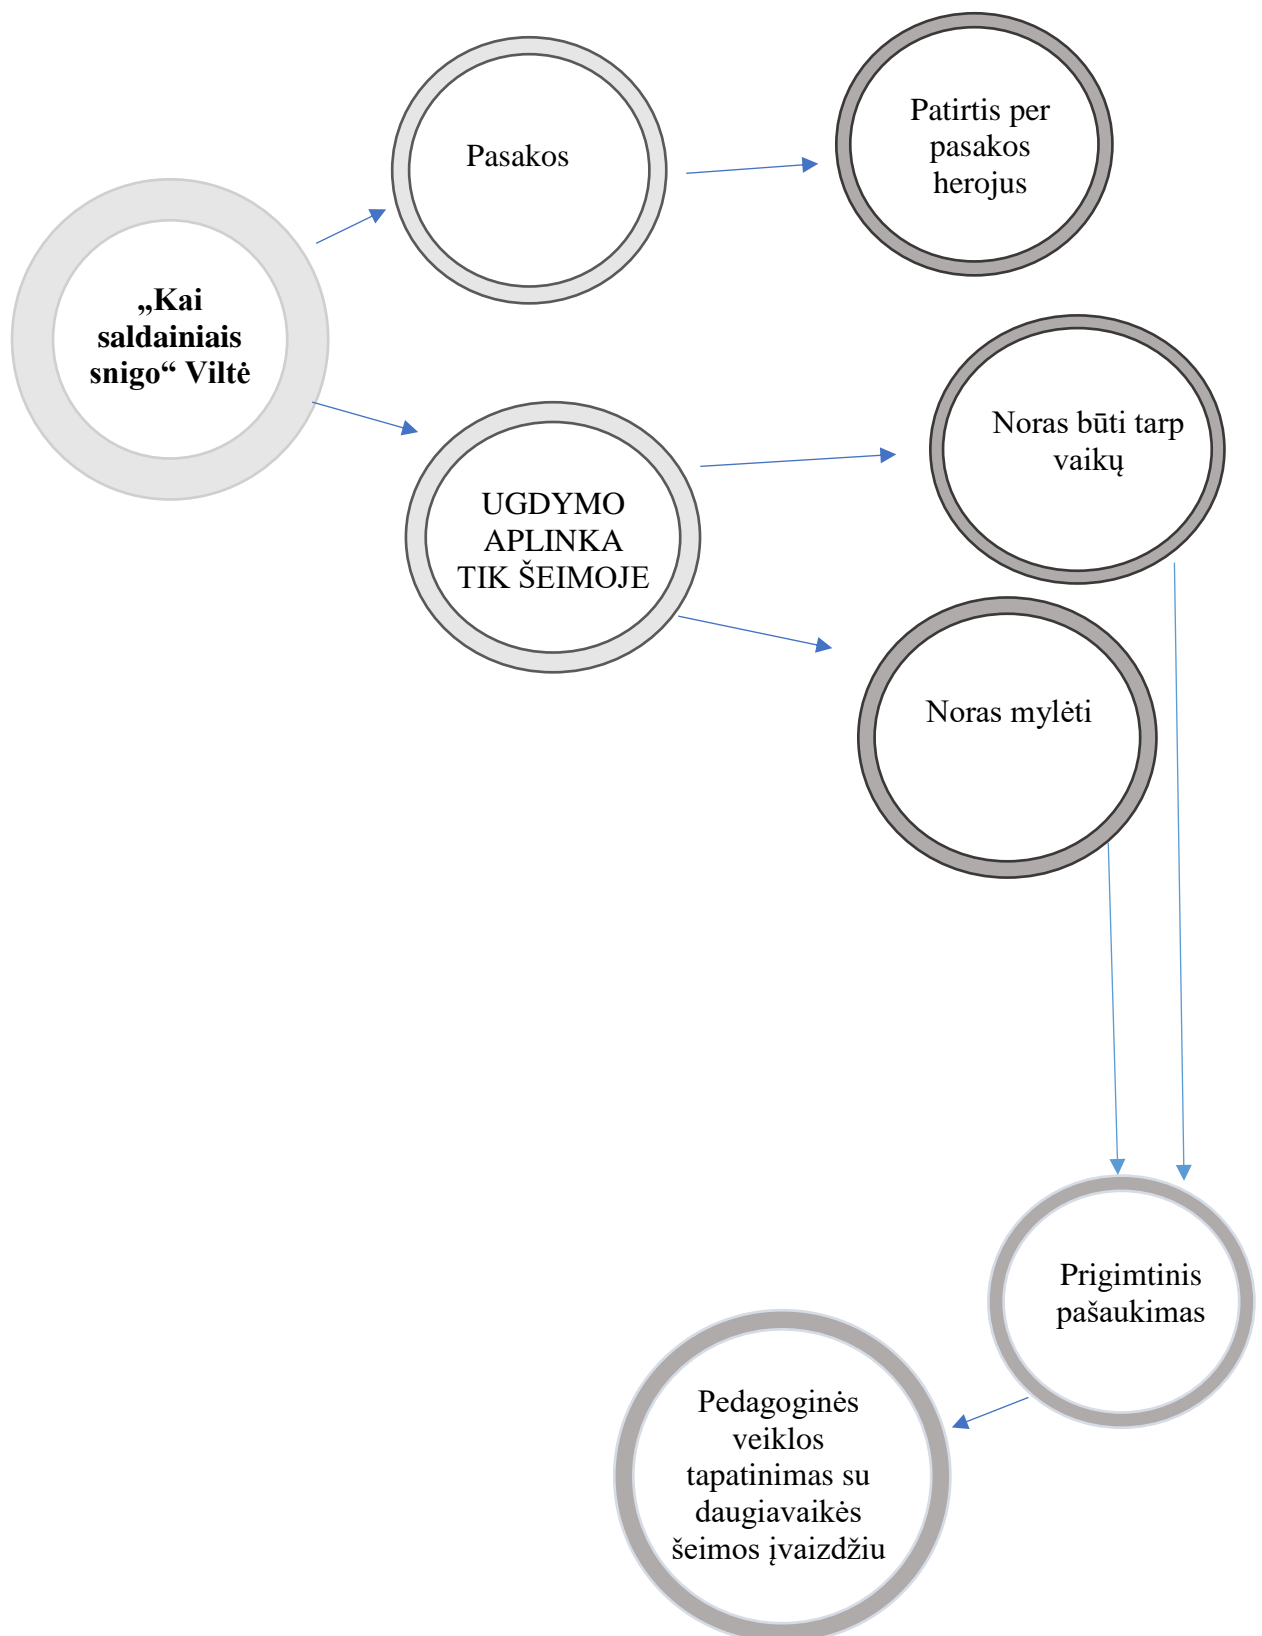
„Kai saldainiais snigo“ Viltė

Pasakos

Patirtis per pasakos herojus

UGDYMO APLINKA TIK ŠEIMOJE

Noras būti tarp vaikų

Noras mylėti

Prigimtinis pašaukimas

Pedagoginės veiklos tapatinimas su daugiavaikės šeimos įvaizdžiu